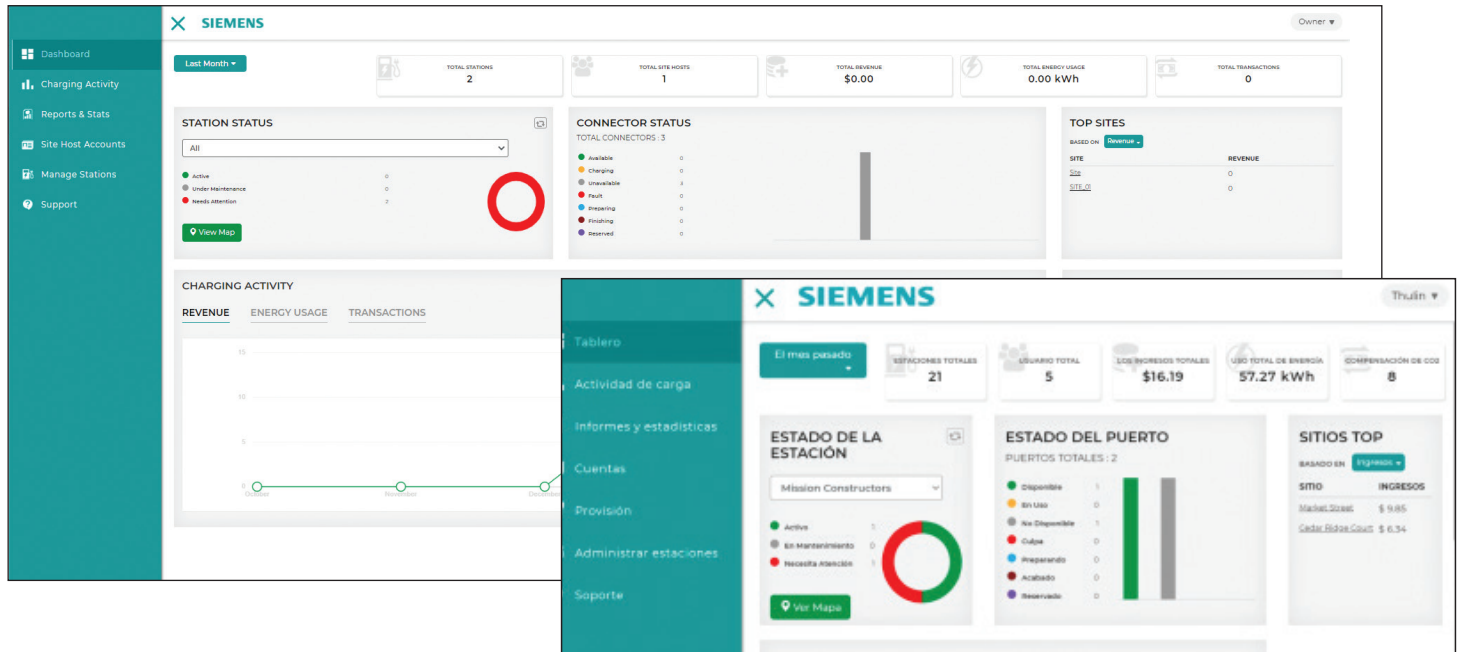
SIEMENS

Owner ▾

Dashboard
Charging Activity
Reports & Stats
Site Host Accounts
Manage Stations
Support

Last Month ▾

TOTAL STATIONS
2

TOTAL SITE HOSTS
1

TOTAL REVENUE
$0.00

TOTAL ENERGY USAGE
0.00 kWh

TOTAL TRANSACTIONS
0

STATION STATUS

All

Active 0
Under Maintenance 0
Needs Attention 2

View Map

CONNECTOR STATUS
TOTAL CONNECTORS : 3

Available 0
Charging 0
Unavailable 3
Fault 0
Preparing 0
Finishing 0
Reserved 0

TOP SITES
BASED ON Revenue ▾

| SITE | REVENUE |
|---|---|
| Site | 0 |
| SITE_01 | 0 |

CHARGING ACTIVITY

REVENUE ENERGY USAGE TRANSACTIONS

15
10
5
0
October November December

SIEMENS

Thulin ▾

Tablero
Actividad de carga
Informes y estadisticas
Cuentas
Provisión
Administrar estaciones
Soporte

El mes pasado ▾

ESTACIONES TOTALES
21

USUARIO TOTAL
5

LOS INGRESOS TOTALES
$16.19

USO TOTAL DE ENERGÍA
57.27 kWh

COMPENSACIÓN DE CO2
8

ESTADO DE LA ESTACIÓN

Mission Constructors

Activo 1
En Mantenimiento 0
Necesita Atención 1

Ver Mapa

ESTADO DEL PUERTO
PUERTOS TOTALES : 2

Disponible 1
En Uso 0
No Disponible 1
Culpa 0
Preparando 0
Acabado 0
Reservado 0

SITIOS TOP
BASADO EN Ingresos ▾

| SITIO | INGRESOS |
|---|---|
| Market Street | $ 9.85 |
| Cedar Ridge Court | $ 6.34 |